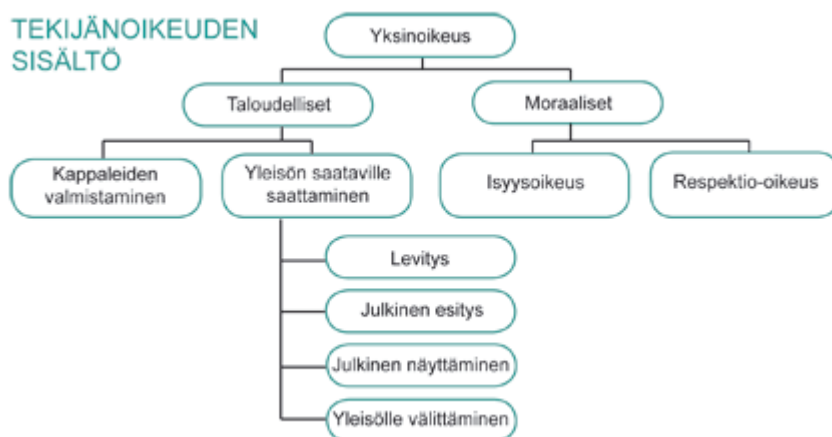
TEKIJÄNOIKEUDEN SISÄLTÖ

Yksinoikeus

Taloudelliset

Moraaliset

Kappaleiden valmistaminen

Yleisön saataville saattaminen

Isyysoikeus

Respektio-oikeus

Levitys

Julkinen esitys

Julkinen näyttäminen

Yleisölle välittäminen